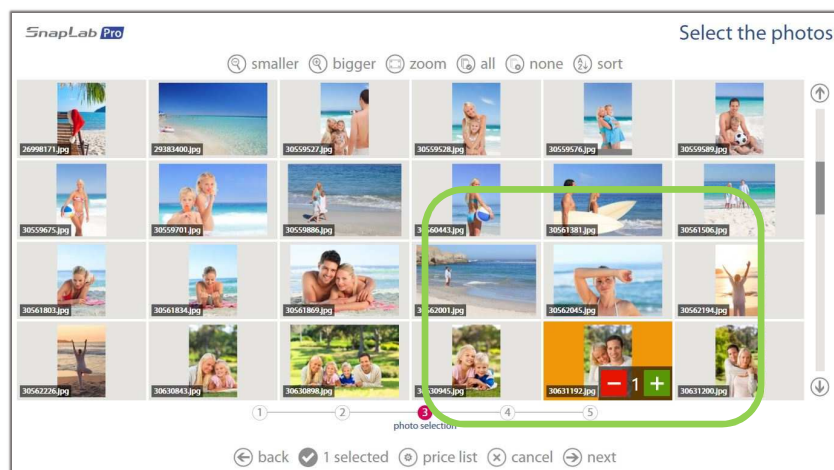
SnapLab Pro

Select the photos

smaller bigger zoom all none sort

26998171.jpg 29383400.jpg 30559527.jpg 30559528.jpg 30559576.jpg 30559589.jpg

30559675.jpg 30559701.jpg 30559886.jpg 30560443.jpg 30561381.jpg 30561506.jpg

30561803.jpg 30561834.jpg 30561869.jpg 30562001.jpg 30562045.jpg 30562194.jpg

30562226.jpg 30630843.jpg 30630898.jpg 30630945.jpg 30631192.jpg 30631200.jpg

− 1 +

1 2 3 4 5

photo selection

back 1 selected price list cancel next